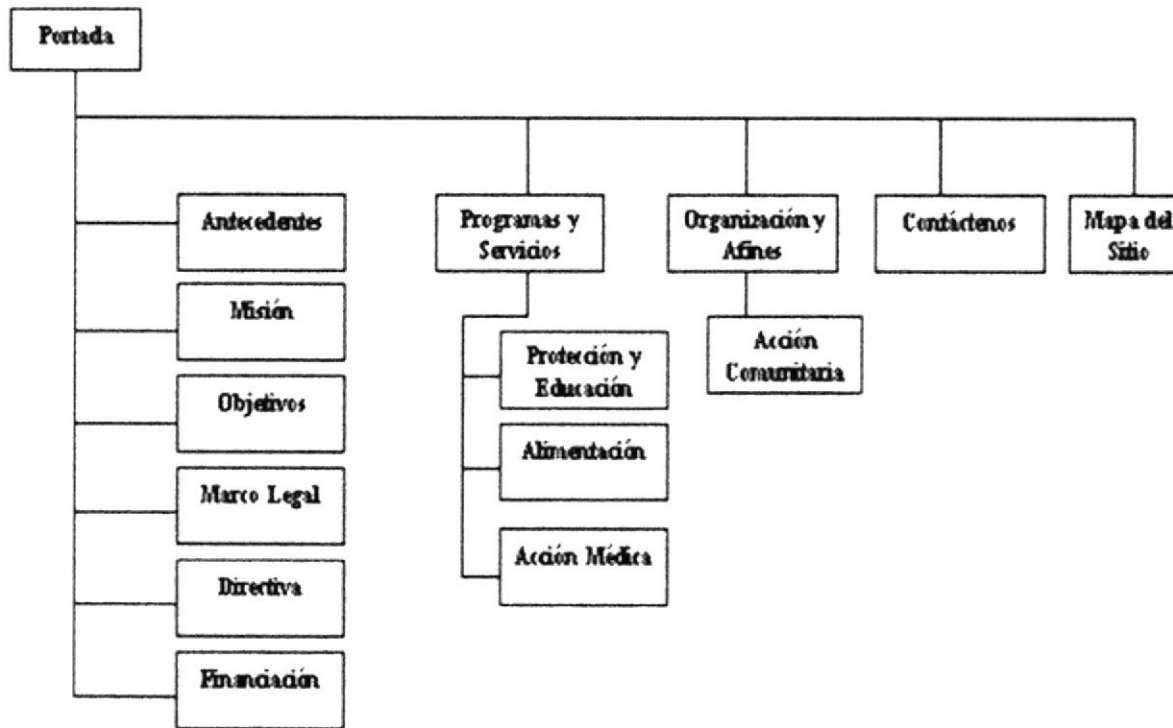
Portada

Antecedentes

Misión

Objetivos

Marco Legal

Directiva

Financiación

Programas y Servicios

Protección y Educación

Alimentación

Acción Médica

Organización y Afines

Acción Comunitaria

Contáctenos

Mapa del Sitio